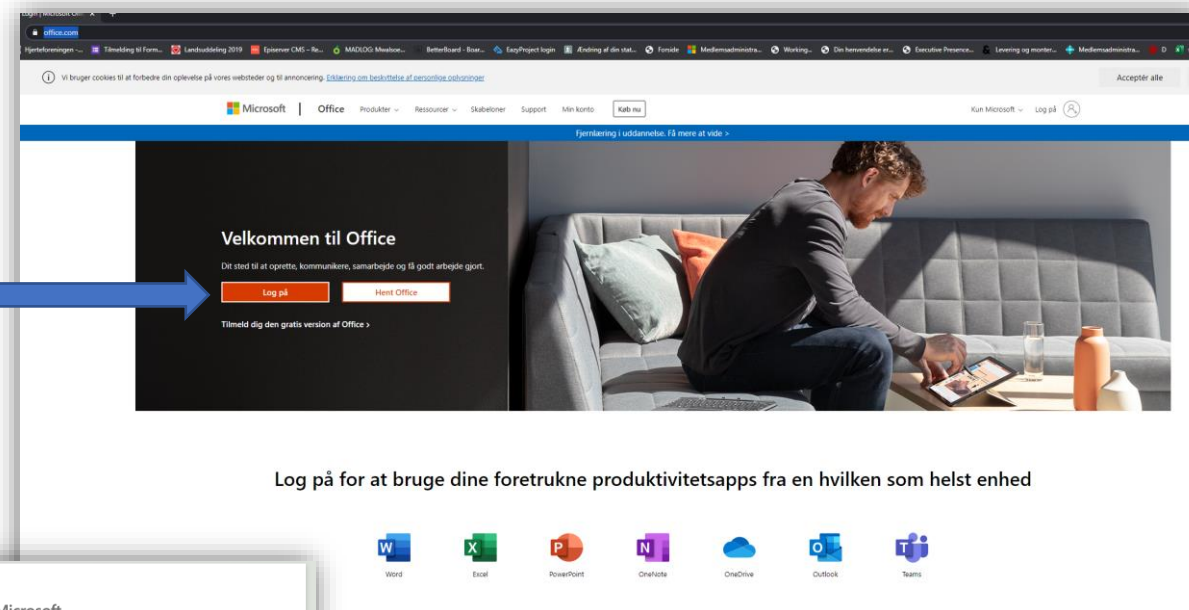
Login | Microsoft Off... ×

office.com

Hjerteforeningen -... Tilmelding til Form... Landsuddeling 2019 Episerver CMS – Re... MADLOG: Mealsoe... BetterBoard - Boar... EasyProject login Ændring af din stat... Forside Medlemsadministra... Working... Din henvendelse er... Executive Presence... Levering og monter... Medlemsadministra...

Vi bruger cookies til at forbedre din oplevelse på vores websteder og til annoncering. Erklæring om beskyttelse af personlige oplysninger

Acceptér alle

Microsoft | Office Produkter Ressourcer Skabeloner Support Min konto Køb nu

Kun Microsoft Log på

Fjernlæring i uddannelse. Få mere at vide >

Velkommen til Office

Dit sted til at oprette, kommunikere, samarbejde og få godt arbejde gjort.

Log på

Hent Office

Tilmeld dig den gratis version af Office >

Log på for at bruge dine foretrukne produktivitetsapps fra en hvilken som helst enhed

Word Excel PowerPoint OneNote OneDrive Outlook Teams

Microsoft